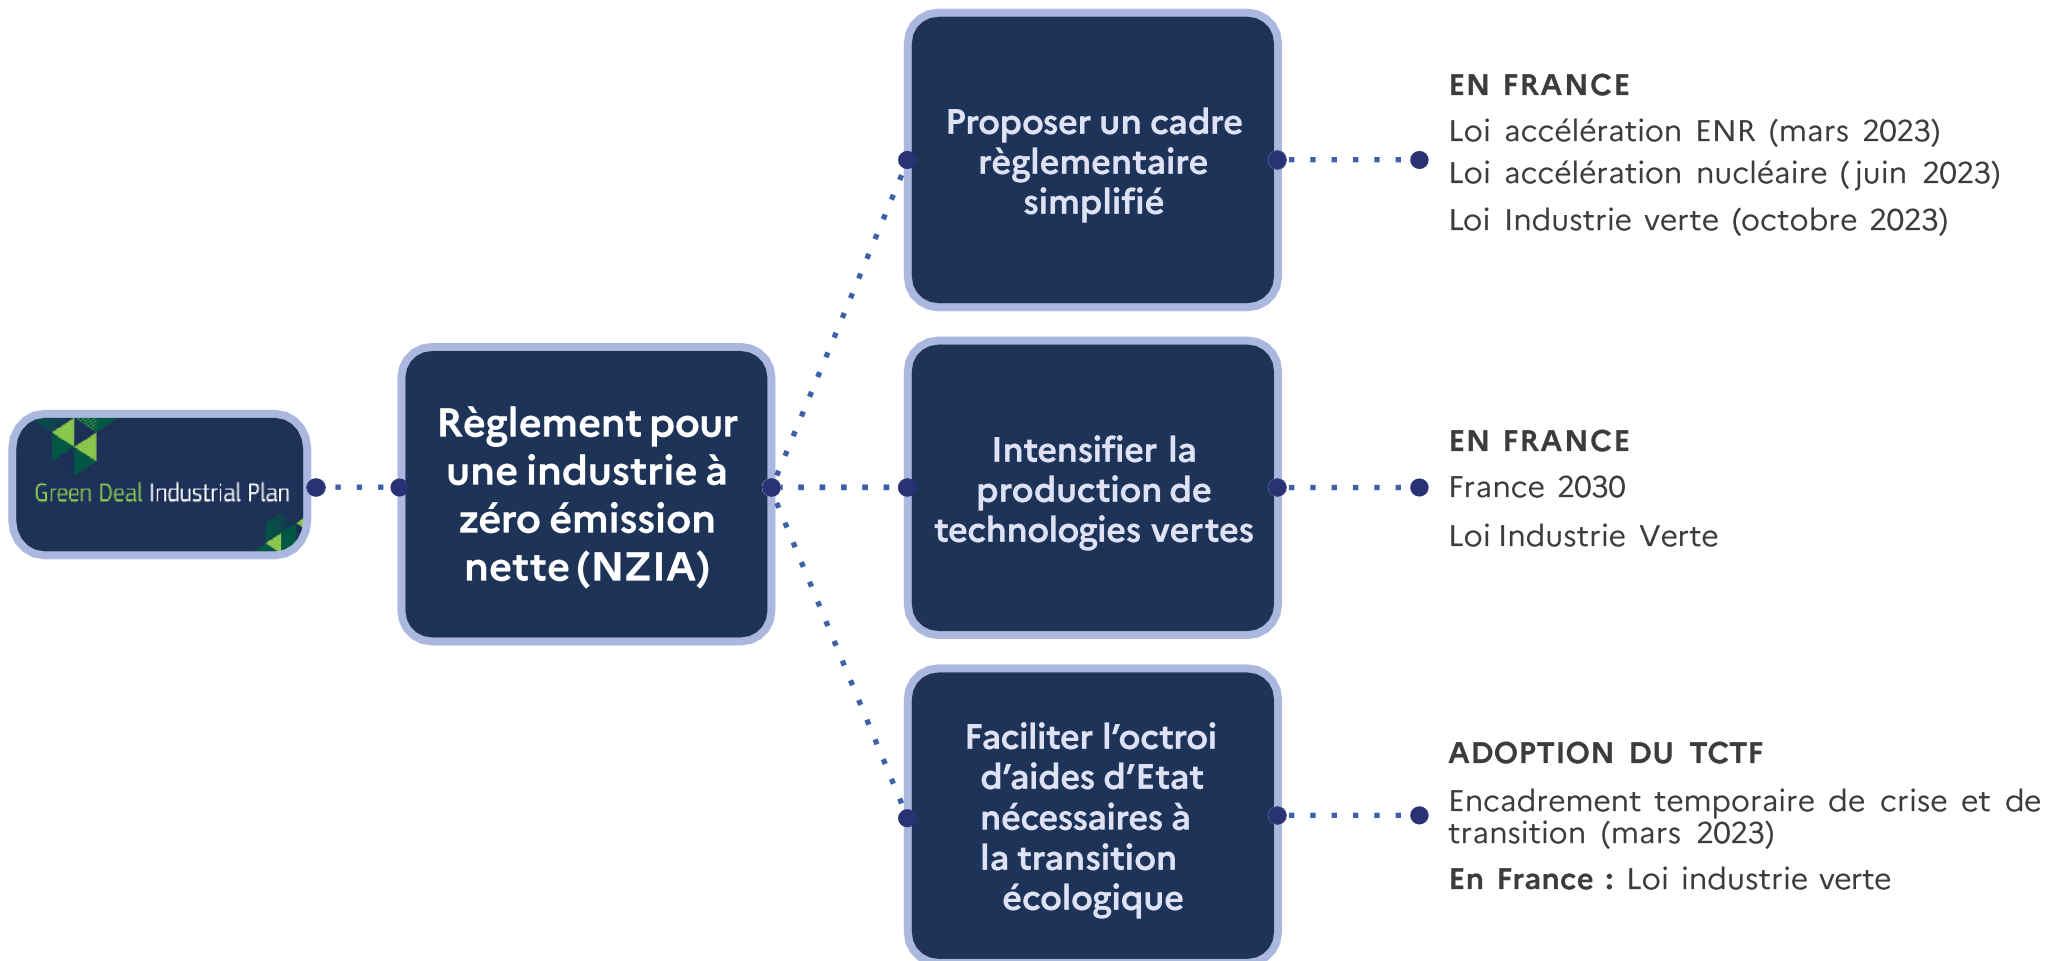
Green Deal Industrial Plan

Règlement pour une industrie à zéro émission nette (NZIA)

Proposer un cadre règlementaire simplifié

EN FRANCE
Loi accélération ENR (mars 2023)
Loi accélération nucléaire (juin 2023)
Loi Industrie verte (octobre 2023)

Intensifier la production de technologies vertes

EN FRANCE
France 2030
Loi Industrie Verte

Faciliter l'octroi d'aides d'Etat nécessaires à la transition écologique

ADOPTION DU TCTF
Encadrement temporaire de crise et de transition (mars 2023)
En France : Loi industrie verte